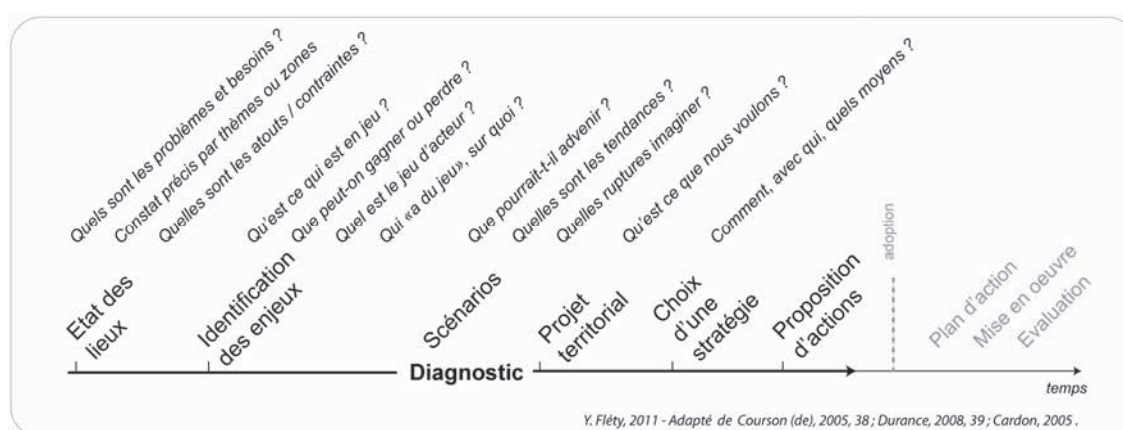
Quels sont les problèmes et besoins ?
Constat précis par thèmes ou zones
Quelles sont les atouts / contraintes ?
Qu'est ce qui est en jeu ?
Que peut-on gagner ou perdre ?
Quel est le jeu d'acteur ?
Qui «a du jeu», sur quoi ?
Que pourrait-t-il advenir ?
Quelles sont les tendances ?
Quelles ruptures imaginer ?
Qu'est ce que nous voulons ?
Comment, avec qui, quels moyens ?

Etat des lieux
Identification des enjeux
Scénarios
Projet territorial
Choix d'une stratégie
Proposition d'actions
adoption
Plan d'action
Mise en oeuvre
Evaluation

Diagnostic

temps

Y. Fléty, 2011 - Adapté de Courson (de), 2005, 38 ; Durance, 2008, 39 ; Cardon, 2005 .